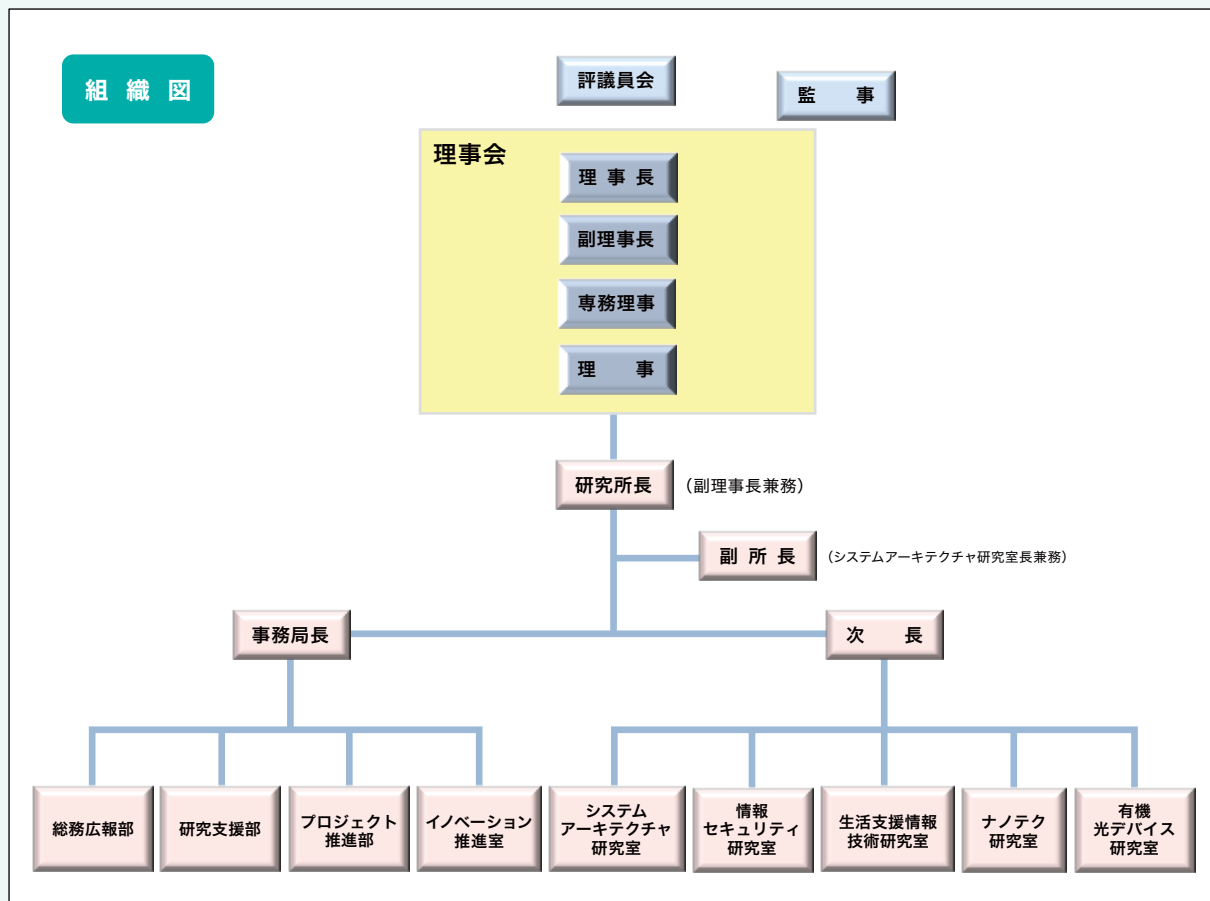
組織図

評議員会

監事

理事会

理事長

副理事長

専務理事

理事

研究所長 （副理事長兼務）

副所長 （システムアーキテクチャ研究室長兼務）

事務局長

次長

総務広報部

研究支援部

プロジェクト推進部

イノベーション推進室

システムアーキテクチャ研究室

情報セキュリティ研究室

生活支援情報技術研究室

ナノテク研究室

有機光デバイス研究室